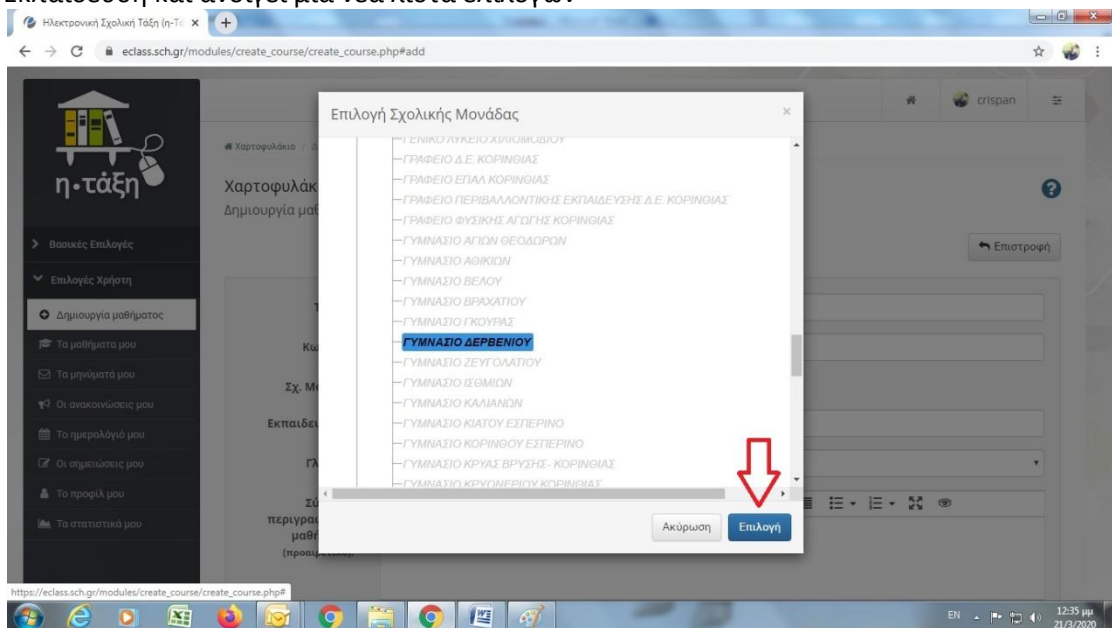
Εκπαίδευση και ανοίγει μια νέα λίστα επιλογών:

Ηλεκτρονική Σχολική Τάξη (η-Τά ×

eclass.sch.gr/modules/create_course/create_course.php#add

η-τάξη

crispan

Βασικές Επιλογές

Επιλογές Χρήστη

Δημιουργία μαθήματος

Τα μαθήματά μου

Τα μηνύματά μου

Οι ανακοινώσεις μου

Το ημερολόγιό μου

Οι σημειώσεις μου

Το προφίλ μου

Τα στατιστικά μου

Χαρτοφυλάκιο / Δ

Χαρτοφυλάκ

Δημιουργία μαθ

Επιστροφή

Κω

Σχ. Μ

Εκπαιδε

Γλ

Σύ

περιγρα

μαθ

(προαι

Επιλογή Σχολικής Μονάδας

×

ΓΕΝΙΚΟ ΛΥΚΕΙΟ ΧΙΛΙΟΜΟΔΙΟΥ

ΓΡΑΦΕΙΟ Δ.Ε. ΚΟΡΙΝΘΙΑΣ

ΓΡΑΦΕΙΟ ΕΠΑΛ ΚΟΡΙΝΘΙΑΣ

ΓΡΑΦΕΙΟ ΠΕΡΙΒΑΛΛΟΝΤΙΚΗΣ ΕΚΠΑΙΔΕΥΣΗΣ Δ.Ε. ΚΟΡΙΝΘΙΑΣ

ΓΡΑΦΕΙΟ ΦΥΣΙΚΗΣ ΑΓΩΓΗΣ ΚΟΡΙΝΘΙΑΣ

ΓΥΜΝΑΣΙΟ ΑΓΙΩΝ ΘΕΟΔΩΡΩΝ

ΓΥΜΝΑΣΙΟ ΑΘΙΚΙΩΝ

ΓΥΜΝΑΣΙΟ ΒΕΛΟΥ

ΓΥΜΝΑΣΙΟ ΒΡΑΧΑΤΙΟΥ

ΓΥΜΝΑΣΙΟ ΓΚΟΥΡΑΣ

ΓΥΜΝΑΣΙΟ ΔΕΡΒΕΝΙΟΥ

ΓΥΜΝΑΣΙΟ ΖΕΥΓΟΛΑΤΙΟΥ

ΓΥΜΝΑΣΙΟ ΙΣΘΜΙΩΝ

ΓΥΜΝΑΣΙΟ ΚΑΛΙΑΝΩΝ

ΓΥΜΝΑΣΙΟ ΚΙΑΤΟΥ ΕΣΠΕΡΙΝΟ

ΓΥΜΝΑΣΙΟ ΚΟΡΙΝΘΟΥ ΕΣΠΕΡΙΝΟ

ΓΥΜΝΑΣΙΟ ΚΡΥΑΣ ΒΡΥΣΗΣ - ΚΟΡΙΝΘΙΑΣ

ΓΥΜΝΑΣΙΟ ΚΡΥΟΝΕΡΙΟΥ ΚΟΡΙΝΘΙΑΣ

Ακύρωση

Επιλογή

https://eclass.sch.gr/modules/create_course/create_course.php#

EN

12:35 μμ
21/3/2020